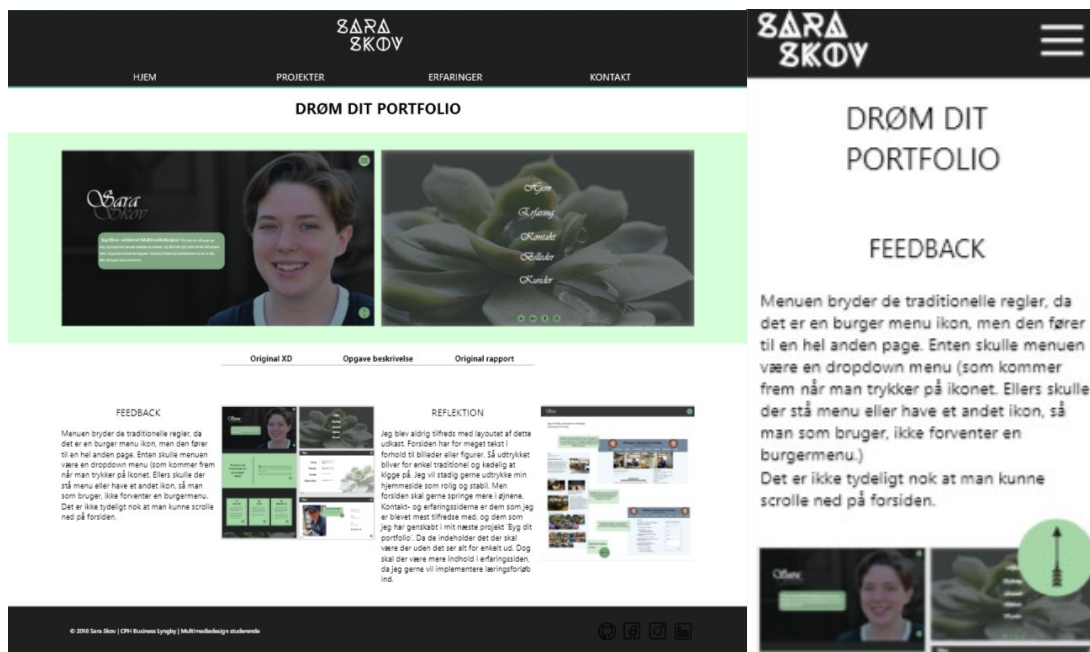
SARA SKOV

HJEM PROJEKTER ERFARINGER KONTAKT

DRØM DIT PORTFOLIO

Sara Skov

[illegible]

Hjem
Erfaring
Kontakt
Billeder
Kunder

Original XD Opgave beskrivelse Original rapport

FEEDBACK

Menuen bryder de traditionelle regler, da det er en burger menu ikon, men den fører til en hel anden page. Enten skulle menuen være en dropdown menu (som kommer frem når man trykker på ikonet. Ellers skulle der stå menu eller have et andet ikon, så man som bruger, ikke forventer en burgermenu. Det er ikke tydeligt nok at man kunne scrolle ned på forsiden.

REFLEKTION

Jeg blev aldrig tilfreds med layoutet af dette udkast. Forsiden har for meget tekst i forhold til billeder eller figurer. Så udtrykket bliver for enkel traditionel og kedelig at kigge på. Jeg vil stadig gerne udtrykke min hjemmeside som rolig og stabil. Men forsiden skal gerne springe mere i øjnene. Kontakt- og erfaringssiderne er dem som jeg er blevet mest tilfreds med, og dem som jeg har genskabt i mit næste projekt 'Byg dit portfolio'. Da de indeholder det der skal være der uden det ser alt for enkelt ud. Dog skal der være mere indhold i erfaringssiden, da jeg gerne vil implementere læringsforløb ind.

© 2018 Sara Skov | CPH Business Lyngby | Multimediedesign studerende

SARA SKOV

DRØM DIT PORTFOLIO

FEEDBACK

Menuen bryder de traditionelle regler, da det er en burger menu ikon, men den fører til en hel anden page. Enten skulle menuen være en dropdown menu (som kommer frem når man trykker på ikonet. Ellers skulle der stå menu eller have et andet ikon, så man som bruger, ikke forventer en burgermenu.)
Det er ikke tydeligt nok at man kunne scrolle ned på forsiden.

Sara